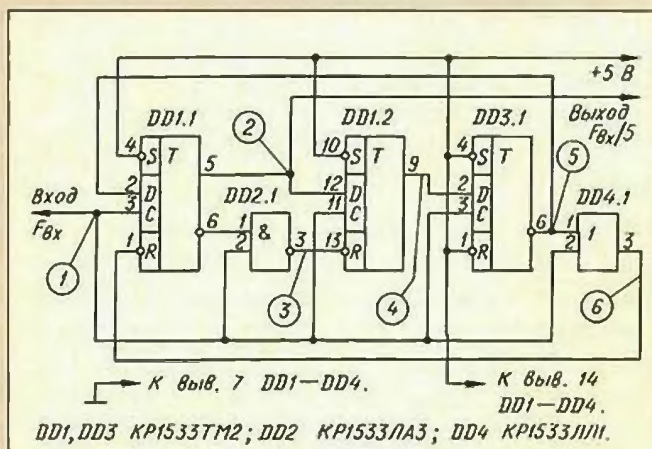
DD1.1

DD1.2

DD3.1

+5 В

Выход $F_{вх}/5$

Вход $F_{вх}$

4 S T 5
2 D
3 C
1 R 6

DD2.1
1 & 3
2

10 S T 9
12 D
11 C
13 R

4 S T
2 D
3 C
1 R 6

DD4.1
1 1 3
2

1 2 3 4 5 6

К выв. 7 DD1—DD4.

К выв. 14 DD1—DD4.

DD1, DD3 КР1533ТМ2; DD2 КР1533ЛА3; DD4 КР1533ЛЛ1.